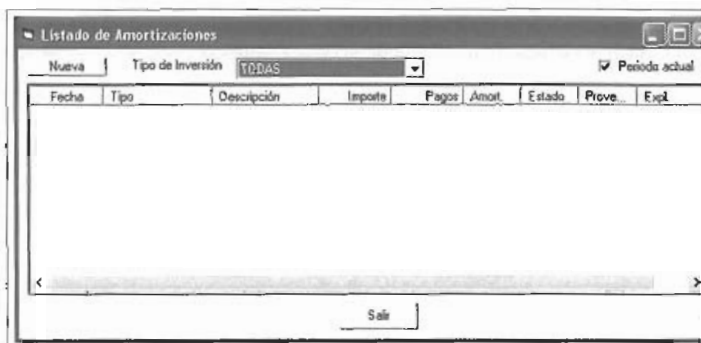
Listado de Amortizaciones

Nueva

Tipo de Inversión TODAS

Periodo actual

| Fecha | Tipo | Descripción | Importe | Pagos | Amort. | Estado | Prove... | Expl |
|---|---|---|---|---|---|---|---|---|

Salir